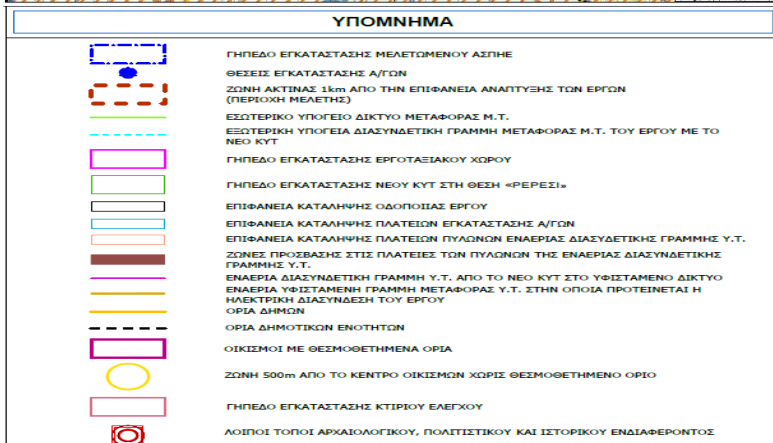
ΥΠΟΜΝΗΜΑ

ΓΗΠΕΔΟ ΕΓΚΑΤΑΣΤΑΣΗΣ ΜΕΛΕΤΩΜΕΝΟΥ ΑΣΠΗΕ

ΘΕΣΕΙΣ ΕΓΚΑΤΑΣΤΑΣΗΣ Α/ΓΩΝ

ΖΩΝΗ ΑΚΤΙΝΑΣ 1km ΑΠΟ ΤΗΝ ΕΠΙΦΑΝΕΙΑ ΑΝΑΠΤΥΞΗΣ ΤΩΝ ΕΡΓΩΝ (ΠΕΡΙΟΧΗ ΜΕΛΕΤΗΣ)

ΕΣΩΤΕΡΙΚΟ ΥΠΟΓΕΙΟ ΔΙΚΤΥΟ ΜΕΤΑΦΟΡΑΣ Μ.Τ.

ΕΞΩΤΕΡΙΚΗ ΥΠΟΓΕΙΑ ΔΙΑΣΥΝΔΕΤΙΚΗ ΓΡΑΜΜΗ ΜΕΤΑΦΟΡΑΣ Μ.Τ. ΤΟΥ ΕΡΓΟΥ ΜΕ ΤΟ ΝΕΟ ΚΥΤ

ΓΗΠΕΔΟ ΕΓΚΑΤΑΣΤΑΣΗΣ ΕΡΓΟΤΑΞΙΑΚΟΥ ΧΩΡΟΥ

ΓΗΠΕΔΟ ΕΓΚΑΤΑΣΤΑΣΗΣ ΝΕΟΥ ΚΥΤ ΣΤΗ ΘΕΣΗ «ΡΕΡΕΣΙ»

ΕΠΙΦΑΝΕΙΑ ΚΑΤΑΛΗΨΗΣ ΟΔΟΠΟΙΙΑΣ ΕΡΓΟΥ

ΕΠΙΦΑΝΕΙΑ ΚΑΤΑΛΗΨΗΣ ΠΛΑΤΕΙΩΝ ΕΓΚΑΤΑΣΤΑΣΗΣ Α/ΓΩΝ

ΕΠΙΦΑΝΕΙΑ ΚΑΤΑΛΗΨΗΣ ΠΛΑΤΕΙΩΝ ΠΥΛΩΝΩΝ ΕΝΑΕΡΙΑΣ ΔΙΑΣΥΝΔΕΤΙΚΗΣ ΓΡΑΜΜΗΣ Υ.Τ.

ΖΩΝΕΣ ΠΡΟΣΒΑΣΗΣ ΣΤΙΣ ΠΛΑΤΕΙΕΣ ΤΩΝ ΠΥΛΩΝΩΝ ΤΗΣ ΕΝΑΕΡΙΑΣ ΔΙΑΣΥΝΔΕΤΙΚΗΣ ΓΡΑΜΜΗΣ Υ.Τ.

ΕΝΑΕΡΙΑ ΔΙΑΣΥΝΔΕΤΙΚΗ ΓΡΑΜΜΗ Υ.Τ. ΑΠΟ ΤΟ ΝΕΟ ΚΥΤ ΣΤΟ ΥΦΙΣΤΑΜΕΝΟ ΔΙΚΤΥΟ

ΕΝΑΕΡΙΑ ΥΦΙΣΤΑΜΕΝΗ ΓΡΑΜΜΗ ΜΕΤΑΦΟΡΑΣ Υ.Τ. ΣΤΗΝ ΟΠΟΙΑ ΠΡΟΤΕΙΝΕΤΑΙ Η ΗΛΕΚΤΡΙΚΗ ΔΙΑΣΥΝΔΕΣΗ ΤΟΥ ΕΡΓΟΥ

ΟΡΙΑ ΔΗΜΩΝ

ΟΡΙΑ ΔΗΜΟΤΙΚΩΝ ΕΝΟΤΗΤΩΝ

ΟΙΚΙΣΜΟΙ ΜΕ ΘΕΣΜΟΘΕΤΗΜΕΝΑ ΟΡΙΑ

ΖΩΝΗ 500m ΑΠΟ ΤΟ ΚΕΝΤΡΟ ΟΙΚΙΣΜΩΝ ΧΩΡΙΣ ΘΕΣΜΟΘΕΤΗΜΕΝΟ ΟΡΙΟ

ΓΗΠΕΔΟ ΕΓΚΑΤΑΣΤΑΣΗΣ ΚΤΙΡΙΟΥ ΕΛΕΓΧΟΥ

ΛΟΙΠΟΙ ΤΟΠΟΙ ΑΡΧΑΙΟΛΟΓΙΚΟΥ, ΠΟΛΙΤΙΣΤΙΚΟΥ ΚΑΙ ΙΣΤΟΡΙΚΟΥ ΕΝΔΙΑΦΕΡΟΝΤΟΣ